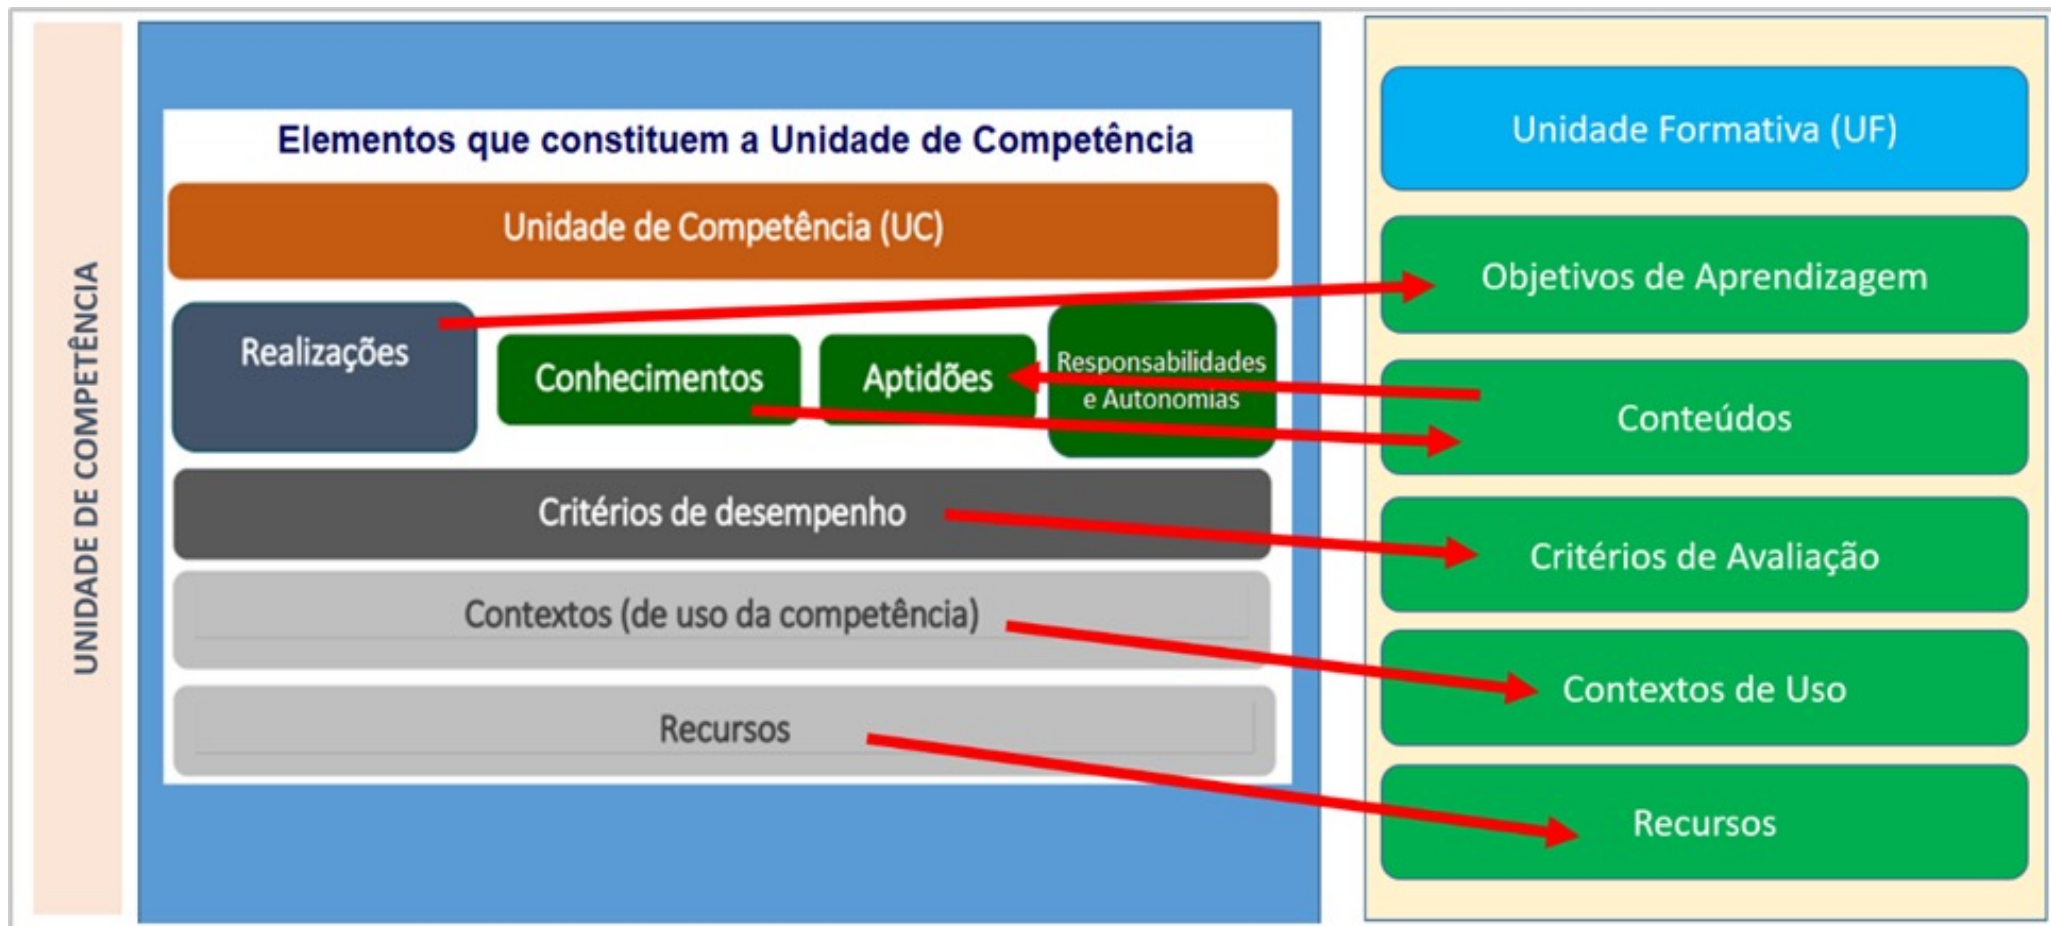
UNIDADE DE COMPETÊNCIA

Elementos que constituem a Unidade de Competência

Unidade de Competência (UC)

Realizações

Conhecimentos

Aptidões

Responsabilidades e Autonomias

Critérios de desempenho

Contextos (de uso da competência)

Recursos

Unidade Formativa (UF)

Objetivos de Aprendizagem

Conteúdos

Critérios de Avaliação

Contextos de Uso

Recursos